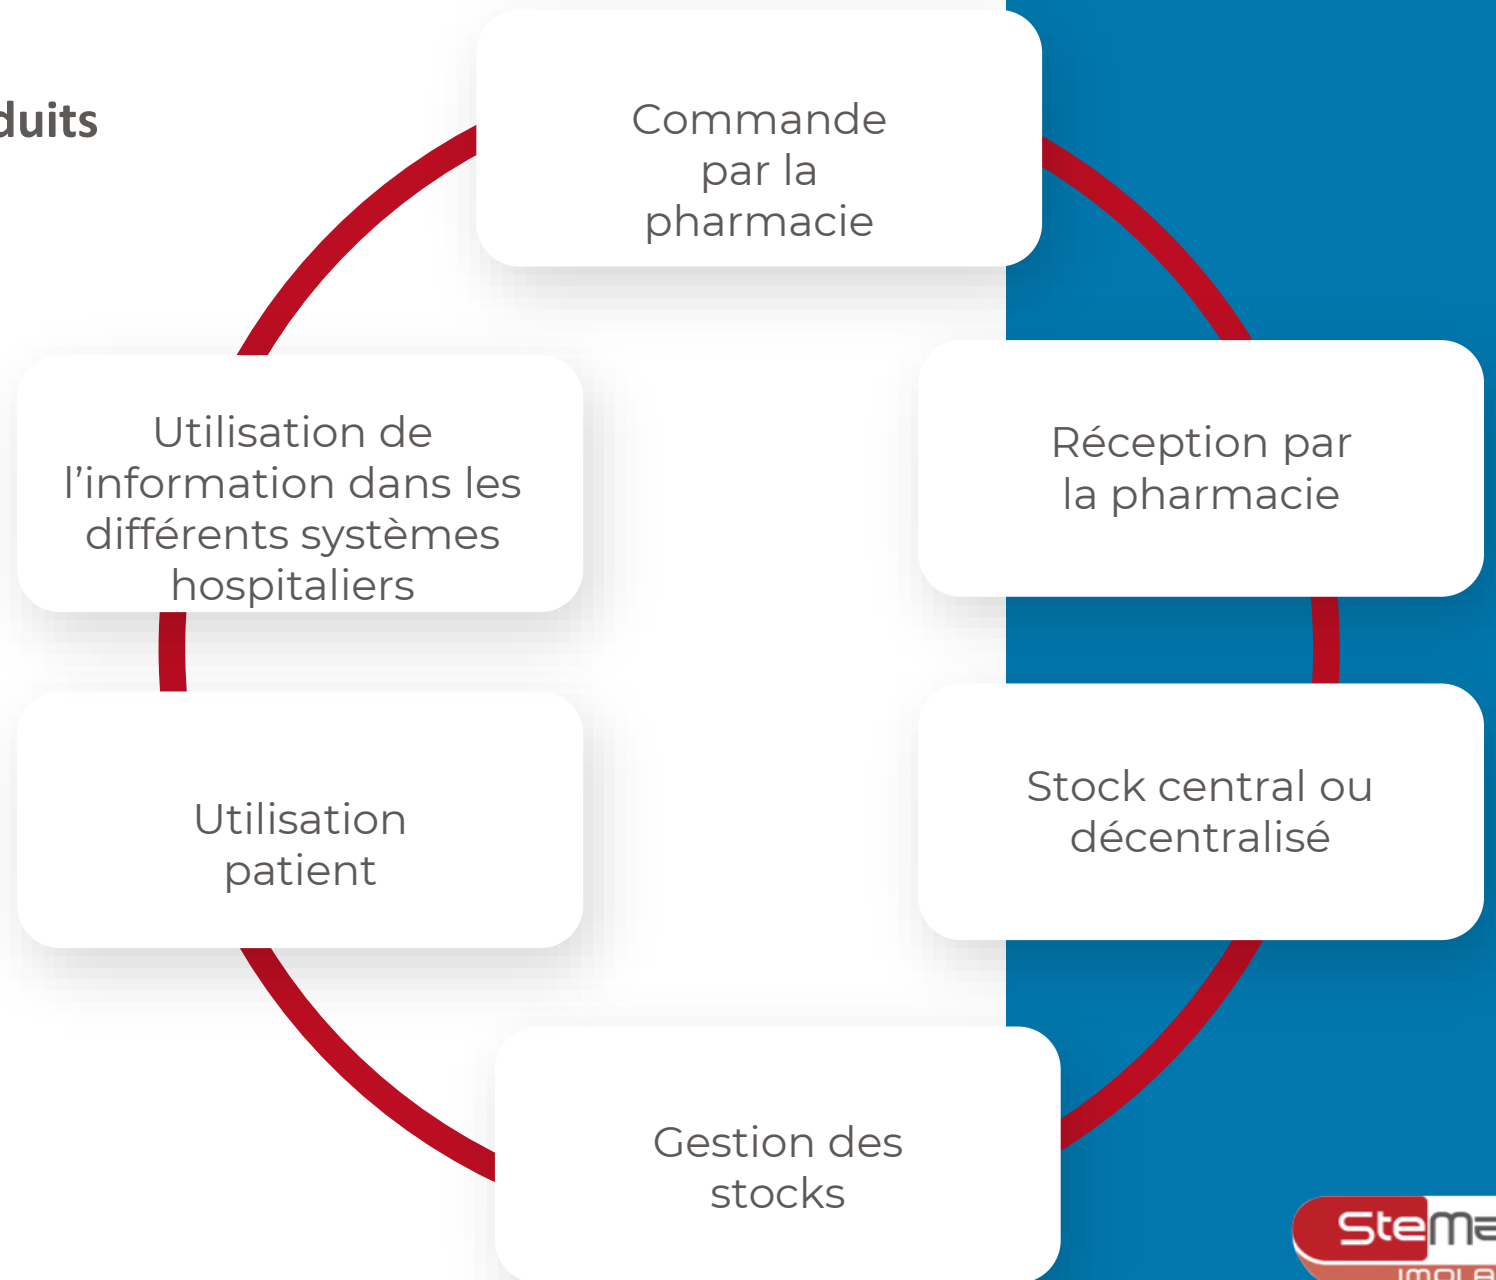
duits

Commande par la pharmacie

Réception par la pharmacie

Stock central ou décentralisé

Gestion des stocks

Utilisation patient

Utilisation de l'information dans les différents systèmes hospitaliers

Stema
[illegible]